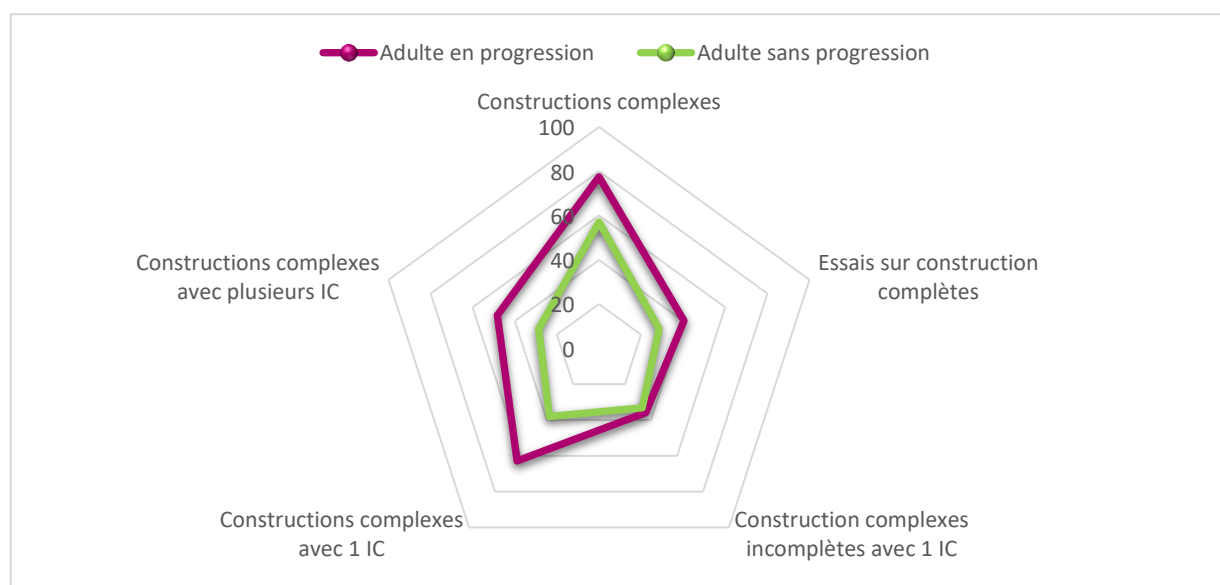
Adulte en progression
Adulte sans progression

Constructions complexes

100
80
60
40
20
0

Essais sur construction complètes

Construction complexes incomplètes avec 1 IC

Constructions complexes avec 1 IC

Constructions complexes avec plusieurs IC